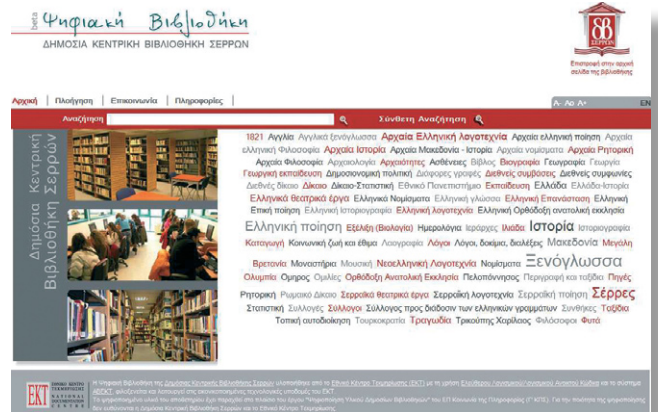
beta Ψηφιακή Βιβλιοθήκη
ΔΗΜΟΣΙΑ ΚΕΝΤΡΙΚΗ ΒΙΒΛΙΟΘΗΚΗ ΣΕΡΡΩΝ

ΣΕΡΡΩΝ
Επιστροφή στην αρχική σελίδα της βιβλιοθήκης

Αρχική | Πλοήγηση | Επικοινωνία | Πληροφορίες |
A- Aa A+
EN

Αναζήτηση
Σύνθετη Αναζήτηση

Δημόσια Κεντρική Βιβλιοθήκη Σερρών

1821 Αγγλία Αγγλικά Ξενόγλωσσα Αρχαία Ελληνική Λογοτεχνία Αρχαία ελληνική ποίηση Αρχαία ελληνική Φιλοσοφία Αρχαία Ιστορία Αρχαία Μακεδονία - Ιστορία Αρχαία νομίσματα Αρχαία Ρητορική Αρχαία Φιλοσοφία Αρχαιολογία Αρχαιότητες Ασθένειες Βίβλος Βιογραφία Γεωγραφία Γεωργία Γεωργική εκπαίδευση Δημοσιονομική πολιτική Διάφορες γραφές Διεθνείς συμβάσεις Διεθνείς συμφωνίες Διεθνές δίκαιο Δίκαιο Δίκαιο-Στατιστική Εθνικό Πανεπιστήμιο Εκπαίδευση Ελλάδα Ελλάδα-Ιστορία Ελληνικά θεατρικά έργα Ελληνικά Νομίσματα Ελληνική γλώσσα Ελληνική Επανάσταση Ελληνική Επική ποίηση Ελληνική Ιστοριογραφία Ελληνική λογοτεχνία Ελληνική Ορθόδοξη ανατολική εκκλησία Ελληνική ποίηση Εξέλιξη (Βιολογία) Ημερολόγια Ιεράρχες Ιλιάδα Ιστορία Ιστοριογραφία Κατηγορίες Κοινωνική ζωή και έθιμα Λαογραφία Λόγοι Λόγοι, δοκίμια, διαλέξεις Μακεδονία Μεγάλη Βρετανία Μοναστήρια Μουσική Νεοελληνική Λογοτεχνία Νομίσματα Ξενόγλωσσα Ολυμπία Όμηρος Ομιλίες Ορθόδοξη Ανατολική Εκκλησία Πελοπόννησος Περιγραφή και ταξίδια Πηγές Ρητορική Ρωμαϊκό Δίκαιο Σερραϊκά θεατρικά έργα Σερραϊκή Λογοτεχνία Σερραϊκή ποίηση Σέρρες Στατιστική Συλλογές Σύλλογοι Σύλλογος προς διάδοσιν των ελληνικών γραμμάτων Συνθήκες Τεξίδια Τοπική αυτοδιοίκηση Τουρκοκρατία Τραγωδία Τρικούπης Χαρίλαος Φιλόσοφοι Φυτά

ΕΚΤ ΕΘΝΙΚΟ ΚΕΝΤΡΟ ΤΕΚΜΗΡΙΩΣΗΣ NATIONAL DOCUMENTATION CENTRE
Η Ψηφιακή Βιβλιοθήκη της Δημόσιας Κεντρικής Βιβλιοθήκης Σερρών υλοποιήθηκε από το Εθνικό Κέντρο Τεκμηρίωσης (ΕΚΤ) με τη χρήση Ελεύθερου Λογισμικού/Λογισμικού Ανοικτού Κώδικα και το σύστημα ABEKT, φιλοξενείται και λειτουργεί στις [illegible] υποδομές του ΕΚΤ.
Το ψηφιακό περιεχόμενο αναπτύχθηκε στο πλαίσιο του έργου "Ψηφιοποίηση Υλικού Δημοσίων Βιβλιοθηκών" του ΕΠ Κοινωνία της Πληροφορίας (Γ' ΚΠΣ). Για την ποιότητα της ψηφιοποίησης την ευθύνη έχει η Δημόσια Κεντρική Βιβλιοθήκη Σερρών και το Εθνικό Κέντρο Τεκμηρίωσης.